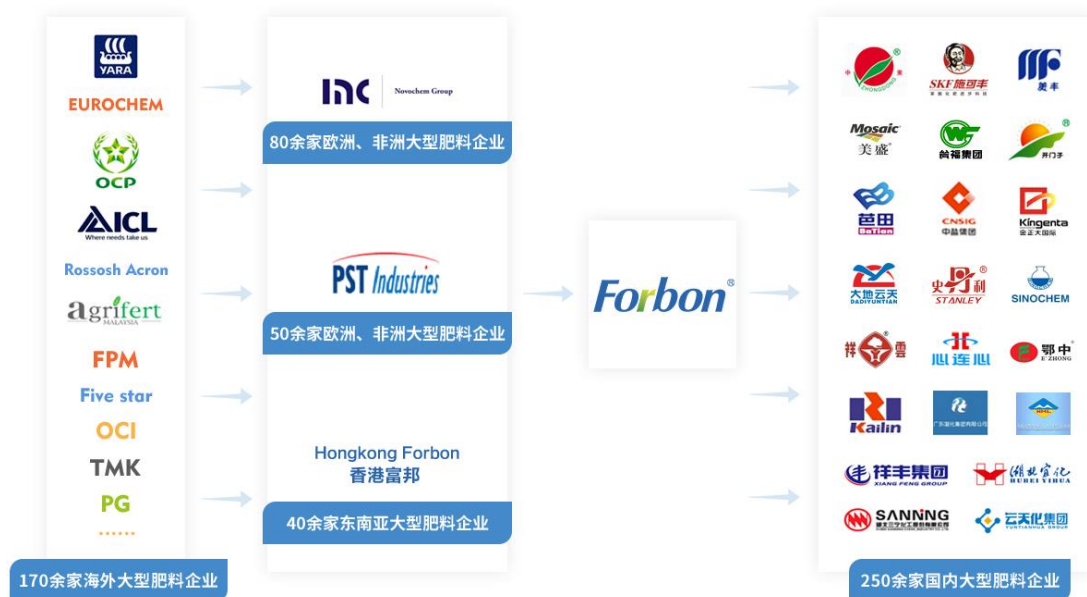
YARA
EUROCHEM
OCP
ICL
Where needs take us
Rossosh Acron
agrifert
MALAYSIA
FPM
Five star
OCI
TMK
PG
......
170余家海外大型肥料企业

NC Novochem Group
80余家欧洲、非洲大型肥料企业

PST Industries
50余家欧洲、非洲大型肥料企业

Hongkong Forbon
香港富邦
40余家东南亚大型肥料企业

Forbon®

ZHONGGONG
SKF施可丰
姜丰
Mosaic
美盛
尚福集团
井门子
芭田
BaTian
CNSIG
中盐集团
Kingenta
金正大国际
大地云天
DADIYUNTIAN
史丹利
STANLEY
SINOCHEM
祥云
心连心
鄂中
E'ZHONG
Kailin
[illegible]
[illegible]
祥丰集团
XIANG FENG GROUP
湖北宜化
HUBEI YIHUA
SANNING
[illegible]
云天化集团
YUNTIANHUA GROUP
250余家国内大型肥料企业